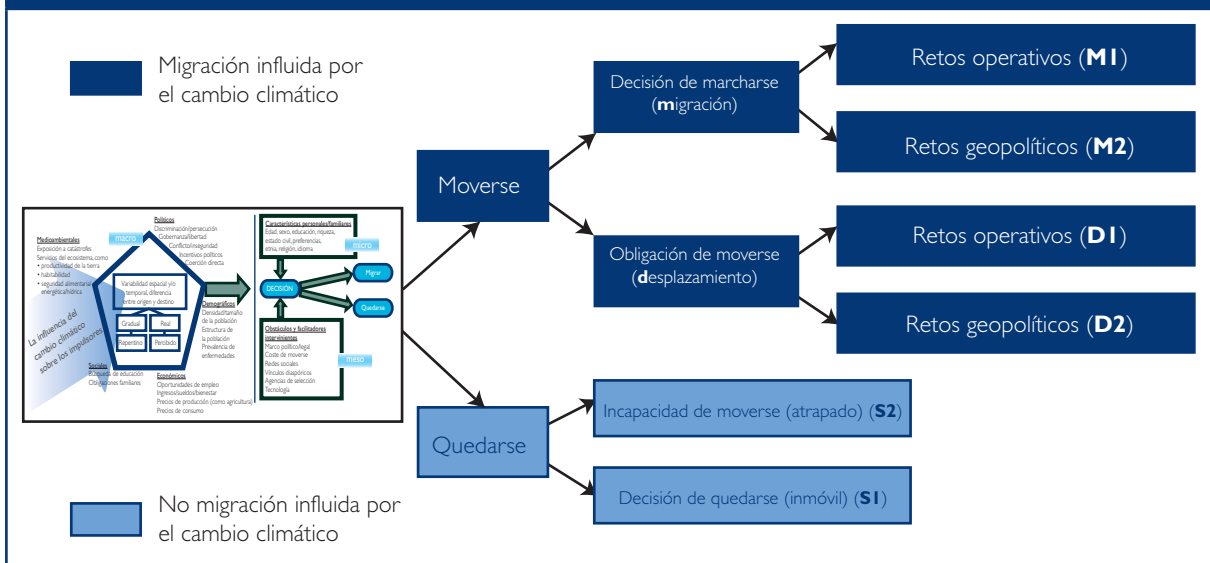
Migración influida por el cambio climático

No migración influida por el cambio climático

macro

Políticos
Discriminación/persecución
Gobernanza/libertad
Conflicto/inseguridad
Incentivos políticos
Coerción directa

Medioambientales
Exposición a catástrofes
Servicios del ecosistema, como
• productividad de la tierra
• habitabilidad
• seguridad alimentaria/energética/hídrica

Variabilidad espacial y/o temporal, diferencia entre origen y destino

Gradual
Real
Repentino
Percibido

La influencia del cambio climático sobre los impulsores

Demográficos
Densidad/tamaño de la población
Estructura de la población
Prevalencia de enfermedades

Sociales
Búsqueda de educación
Obligaciones familiares

Económicos
Oportunidades de empleo
Ingresos/sueldos/bienestar
Precios de producción (como agricultura)
Precios de consumo

Características personales/familiares
Edad, sexo, educación, riqueza, estado civil, preferencias, etnia, religión, idioma

micro

DECISIÓN

Migrar

Quedarse

Obstáculos y facilitadores intervinientes
Marco político/legal
Coste de moverse
Redes sociales
Vínculos diaspóricos
Agencias de selección
Tecnología

meso

Moverse

Quedarse

Decisión de marcharse (migración)

Obligación de moverse (desplazamiento)

Retos operativos (M1)

Retos geopolíticos (M2)

Retos operativos (D1)

Retos geopolíticos (D2)

Incapacidad de moverse (atrapado) (S2)

Decisión de quedarse (inmóvil) (S1)